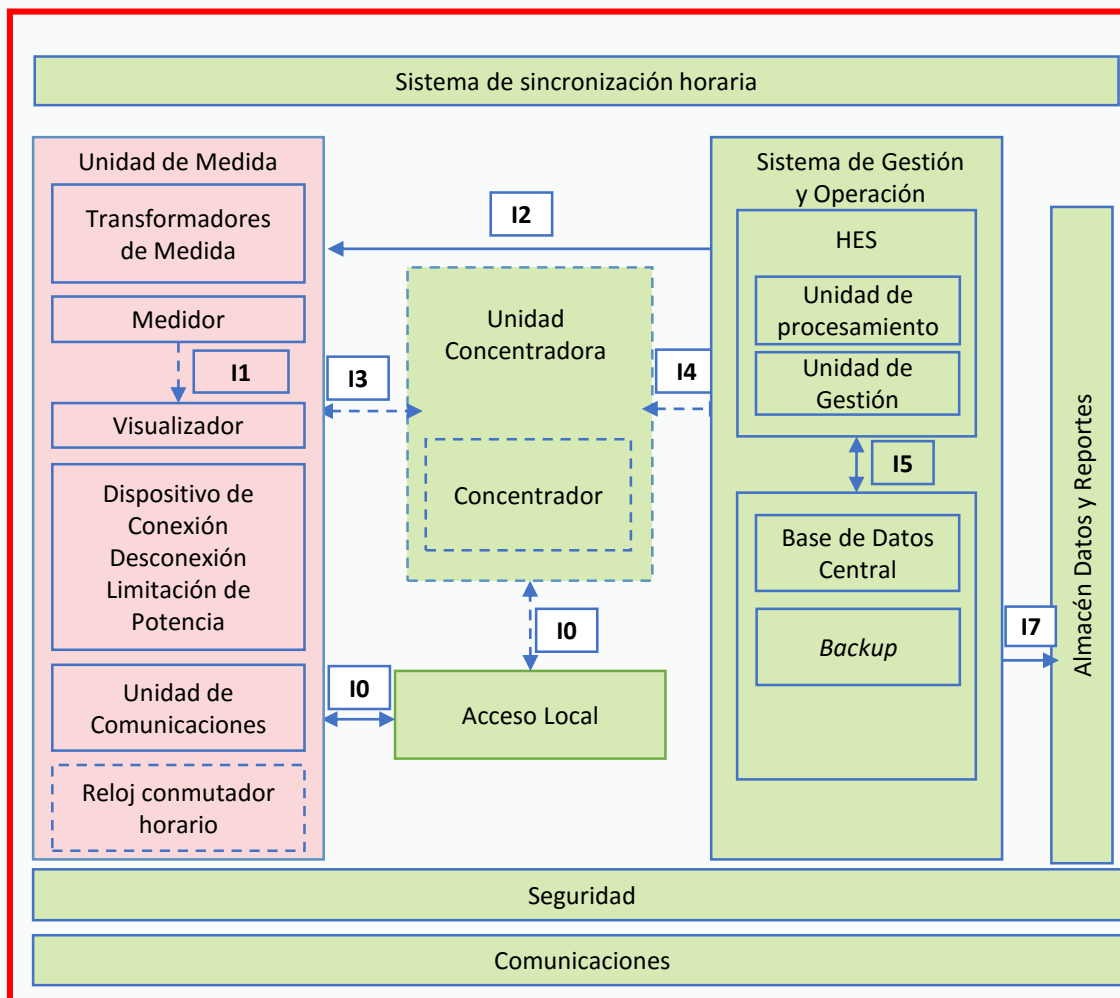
Sistema de sincronización horaria

Unidad de Medida

Transformadores de Medida

Medidor

I1

Visualizador

Dispositivo de Conexión Desconexión Limitación de Potencia

Unidad de Comunicaciones

Reloj conmutador horario

I2

I3

Unidad Concentradora

Concentrador

I4

I0

I0

Acceso Local

Sistema de Gestión y Operación

HES

Unidad de procesamiento

Unidad de Gestión

I5

Base de Datos Central

Backup

I7

Almacén Datos y Reportes

Seguridad

Comunicaciones